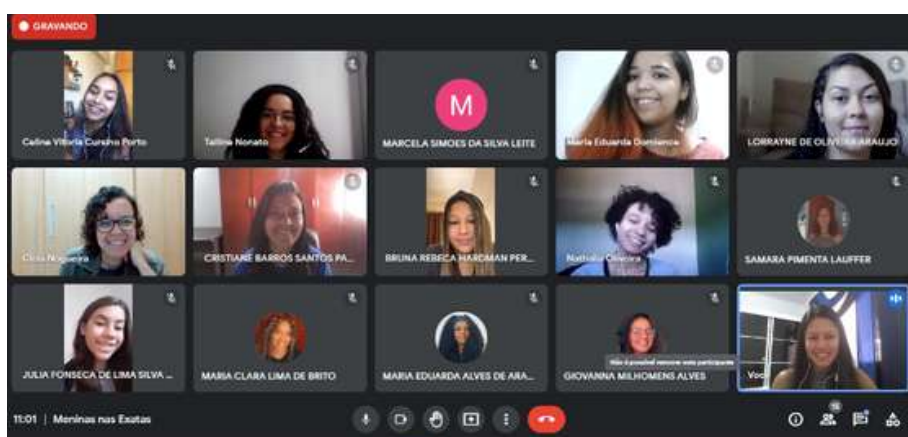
GRAVANDO

Celina Vitoria Curcino Porto

Tallina Nonato

M
MARCELA SIMOES DA SILVA LEITE

Maria Eduarda Domience

LORRAYNE DE OLIVEIRA ARAUJO

Clara Nogueira

CRISTIANE BARROS SANTOS PA...

BRUNA REBECA HARDMAN PER...

Nathalia Oliveira

SAMARA PIMENTA LAUFFER

JULIA FONSECA DE LIMA SILVA ...

MARIA CLARA LIMA DE BRITO

MARIA EDUARDA ALVES DE ARA...

Não é possível remover este participante
GIOVANNA MILHOMENS ALVES

Você

11:01 | Meninas nas Exatas

16